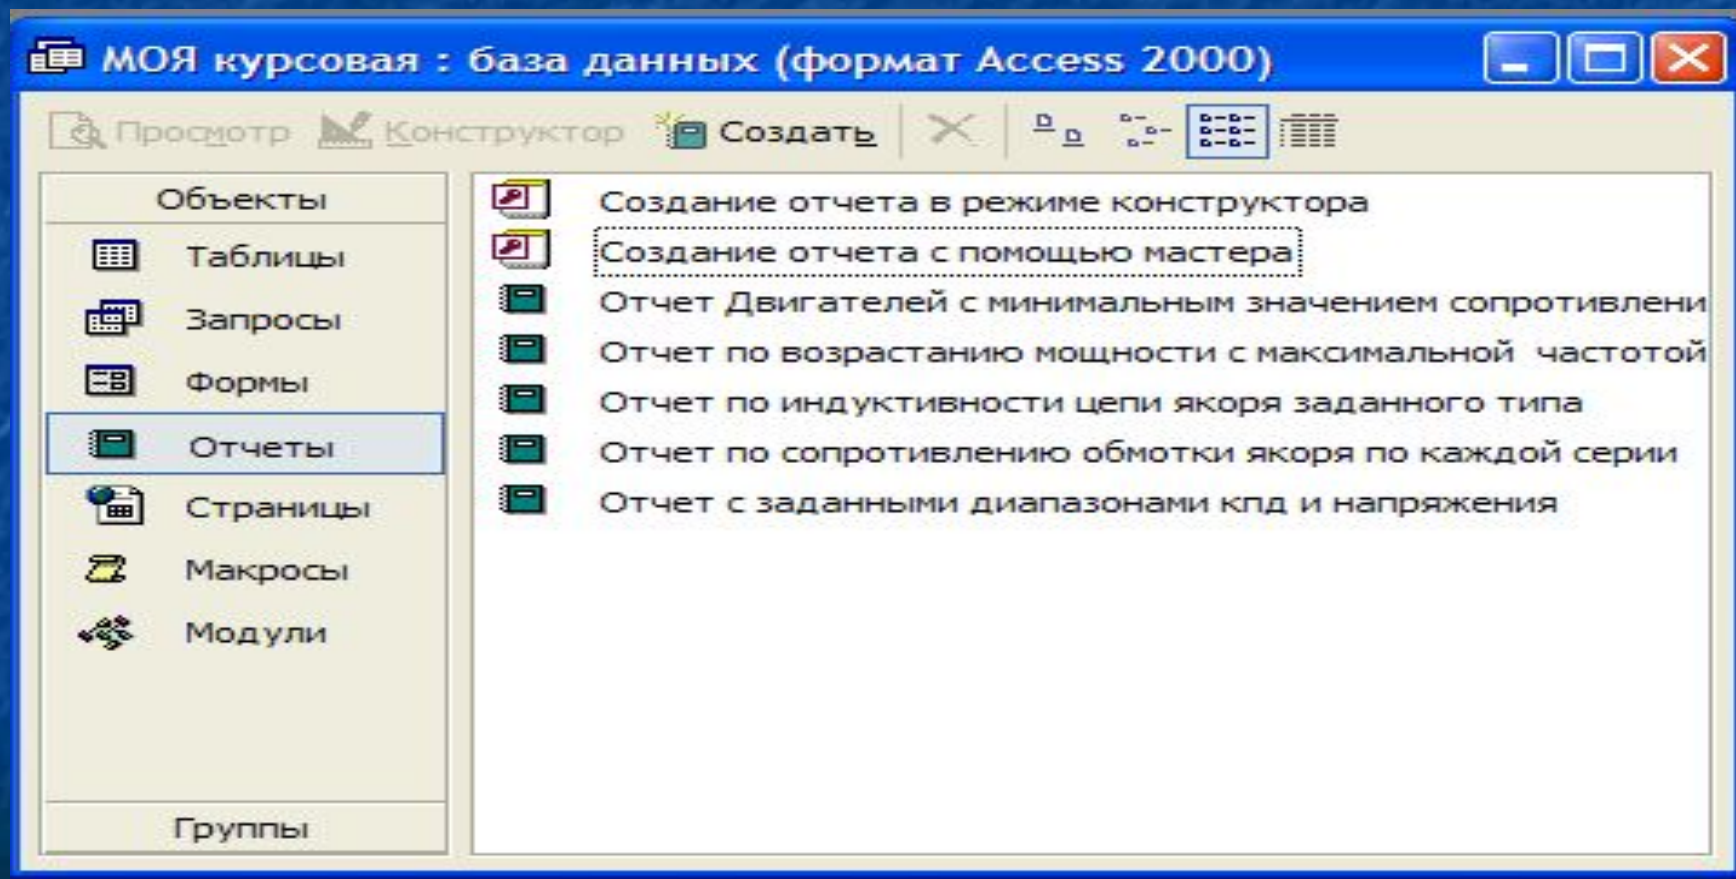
МОЯ курсовая : база данных (формат Access 2000)

Просмотр Конструктор Создать

Объекты
Таблицы
Запросы
Формы
Отчеты
Страницы
Макросы
Модули
Группы

Создание отчета в режиме конструктора
Создание отчета с помощью мастера
Отчет Двигателей с минимальным значением сопротивлени
Отчет по возрастанию мощности с максимальной частотой
Отчет по индуктивности цепи якоря заданного типа
Отчет по сопротивлению обмотки якоря по каждой серии
Отчет с заданными диапазонами кпд и напряжения